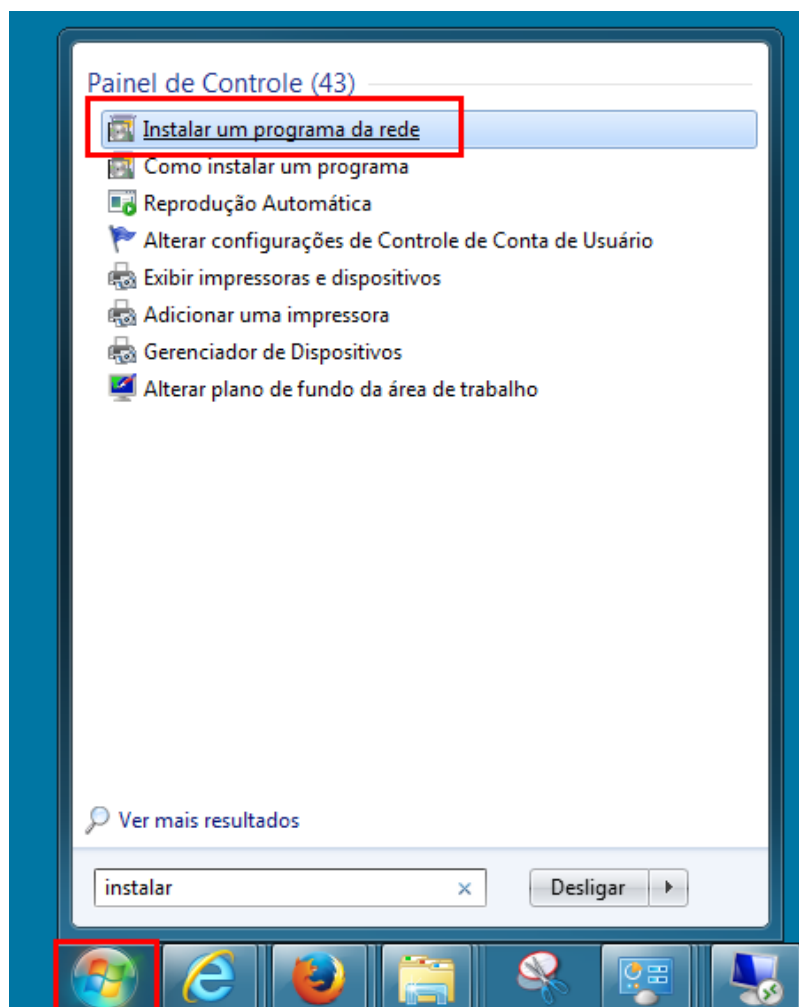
Painel de Controle (43)

Instalar um programa da rede
Como instalar um programa
Reprodução Automática
Alterar configurações de Controle de Conta de Usuário
Exibir impressoras e dispositivos
Adicionar uma impressora
Gerenciador de Dispositivos
Alterar plano de fundo da área de trabalho

Ver mais resultados

instalar ×

Desligar